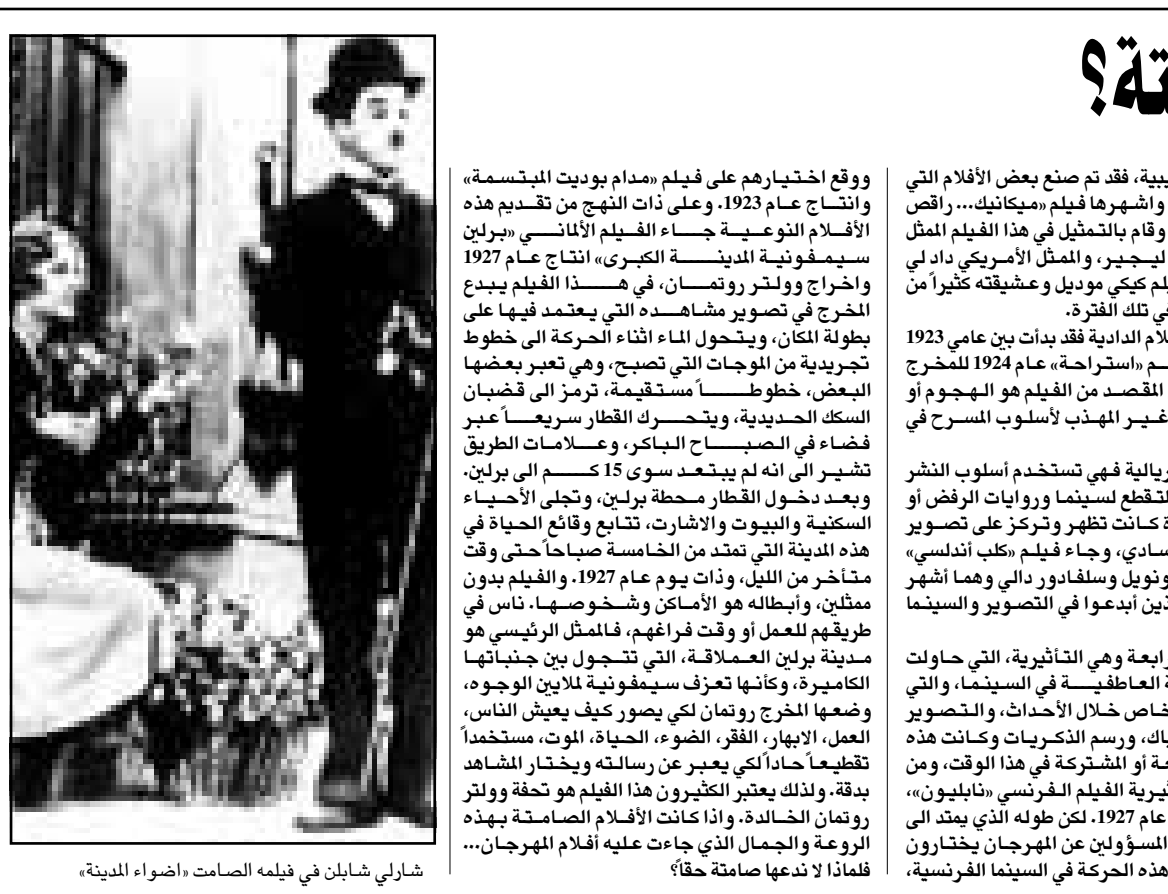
تة؟

ووقع اختيارهم على فيلم «مدام بوديت المبتسمة» وانتاج عام 1923. وعلى ذات النهج من تقديم هذه الأفلام النوعية جاء الفيلم الألماني «برلين سيمفونية المدينة الكبرى» انتاج عام 1927 واخراج وولتر روتمان، في هذا الفيلم يبدع المخرج في تصوير مشاهده التي يعتمد فيها على بطولة المكان، ويتحول الماء اثناء الحركة الى خطوط تجريدية من الموجات التي تصبح، وهي تعبر بعضها البعض، خطوطاً مستقيمة، ترمز الى قضبان السكك الحديدية، ويتحرك القطار سريعاً عبر فضاء في الصباح الباكر، وعلامات الطريق تشير الى انه لم يبتعد سوى 15 كم الى برلين. وبعد دخول القطار محطة برلين، وتجلى الأحياء السكنية والبيوت والاشارت، تتابع وقائع الحياة في هذه المدينة التي تمتد من الخامسة صباحاً حتى وقت متأخر من الليل، وذات يوم عام 1927. والفيلم بدون ممثلين، وأبطاله هو الأماكن وشخوصها. ناس في طريقهم للعمل أو وقت فراغهم، فالممثل الرئيسي هو مدينة برلين العملاقة، التي تتجول بين جنباتها الكاميرا، وكأنها تعزف سيمفونية لملايين الوجوه، وضعها المخرج روتمان لكي يصور كيف يعيش الناس، العمل، الابهار، الفقر، الضوء، الحياة، الموت، مستخدماً تقطيعاً حاداً لكي يعبر عن رسالته ويختار المشاهد بدقة. ولذلك يعتبر الكثيرون هذا الفيلم هو تحفة وولتر روتمان الخالدة. واذا كانت الأفلام الصامتة بهذه الروعة والجمال الذي جاءت عليه أفلام المهرجان... فلماذا لا ندعها صامتة حقاً؟

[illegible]يبية، فقد تم صنع بعض الأفلام التي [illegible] واشهرها فيلم «ميكانيك... راقص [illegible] وقام بالتمثيل في هذا الفيلم المثل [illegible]ليجير، والممثل الأمريكي داد لي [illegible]لم كيكي موديل وعشيقته كثيراً من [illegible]ي تلك الفترة.

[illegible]لام الدادية فقد بدأت بين عامي 1923 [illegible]م «استراحة» عام 1924 للمخرج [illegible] المقصد من الفيلم هو الهجوم أو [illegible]غير المهذب لأسلوب المسرح في

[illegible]ريالية فهي تستخدم أسلوب النشر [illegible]لتقطع لسينما وروايات الرفض أو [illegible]ة كانت تظهر وتركز على تصوير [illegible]سادي، وجاء فيلم «كلب أندلسي» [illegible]ونويل وسلفادور دالي وهما أشهر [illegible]ذين أبدعوا في التصوير والسينما

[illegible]رابعة وهي التأثيرية، التي حاولت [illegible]ة العاطفية في السينما، والتي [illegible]خاص خلال الأحداث، والتصوير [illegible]باك، ورسم الذكريات وكانت هذه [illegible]ة أو المشتركة في هذا الوقت، ومن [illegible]ثيرية الفيلم الفرنسي «نابليون»، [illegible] عام 1927. لكن طوله الذي يمتد الى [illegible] المسؤولين عن المهرجان يختارون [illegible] هذه الحركة في السينما الفرنسية،

شارلي شابلن في فيلمه الصامت «اضواء المدينة»